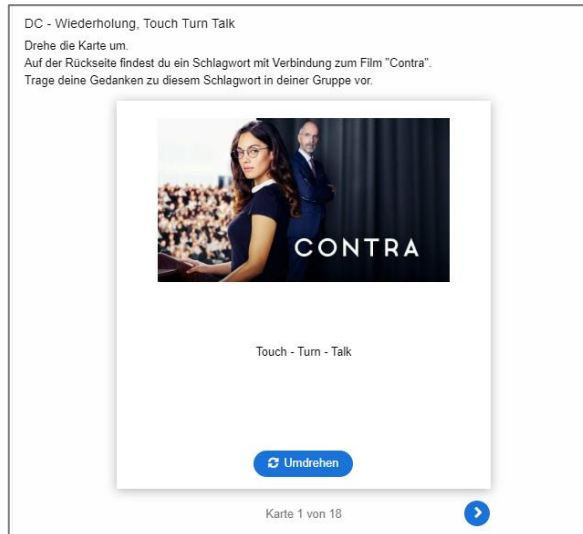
DC - Wiederholung, Touch Turn Talk

Drehe die Karte um.
Auf der Rückseite findest du ein Schlagwort mit Verbindung zum Film "Contra".
Trage deine Gedanken zu diesem Schlagwort in deiner Gruppe vor.

CONTRA

Touch - Turn - Talk

Umdrehen

Karte 1 von 18